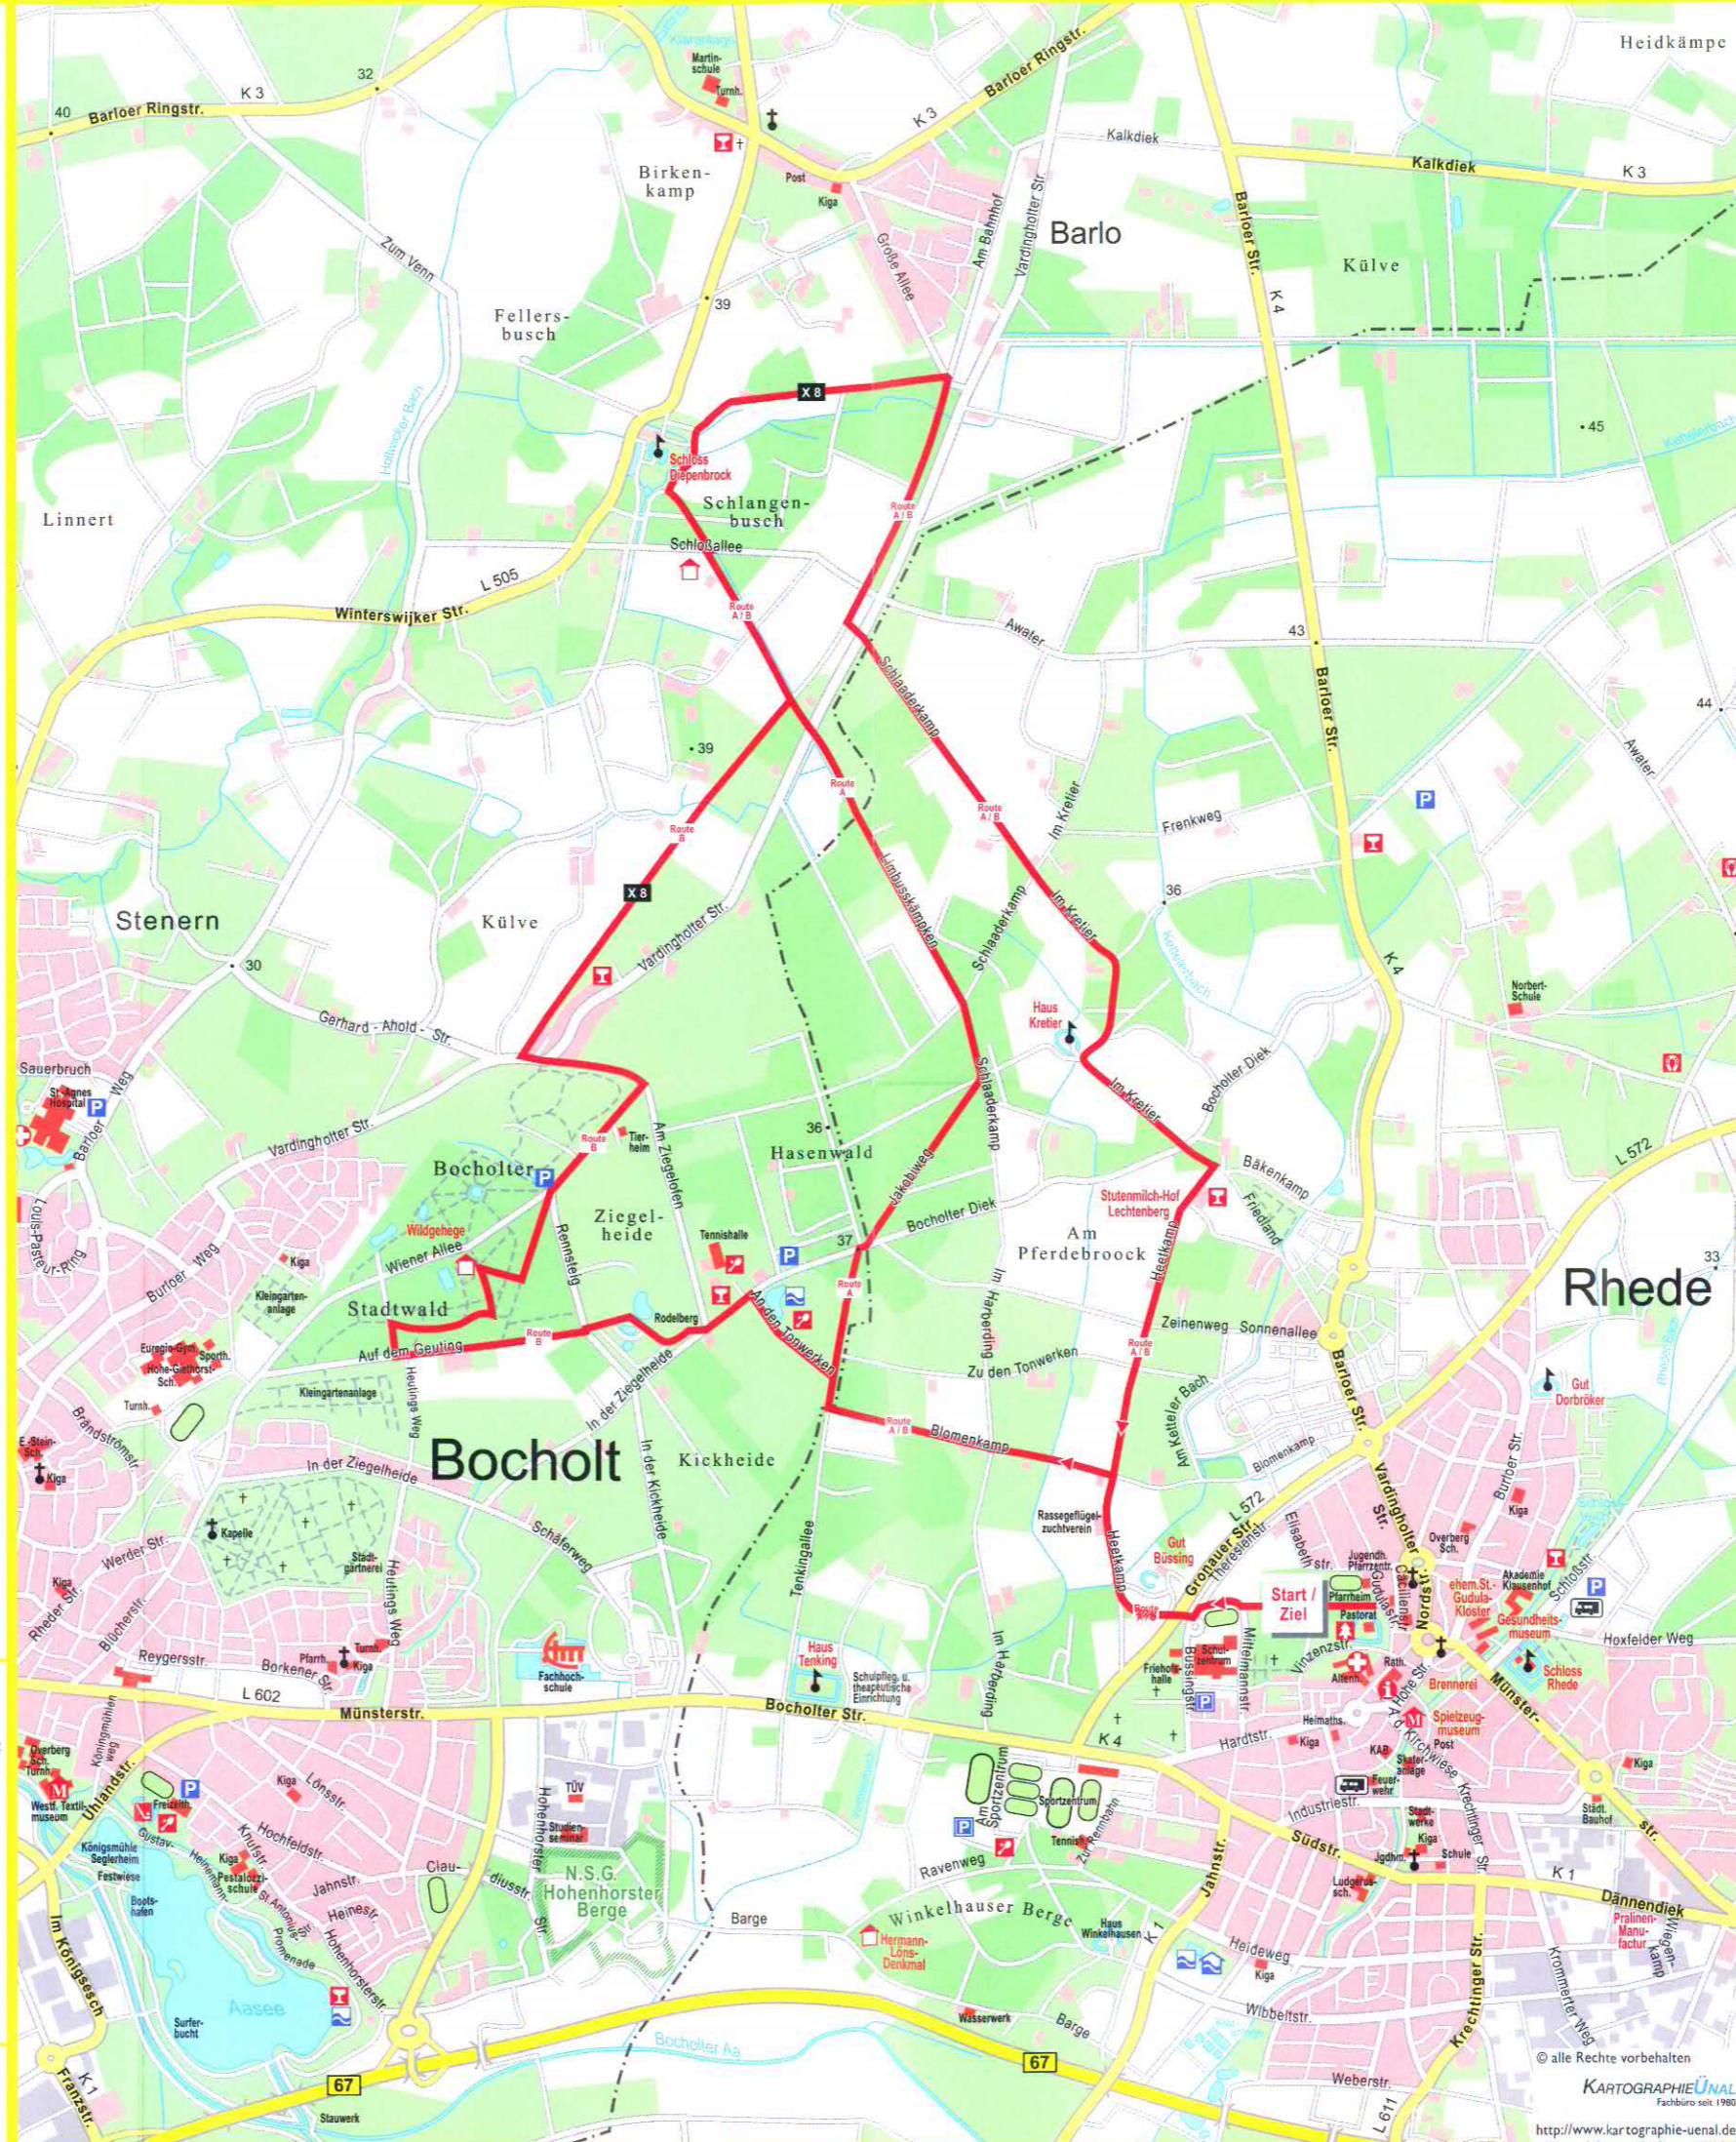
Heidkämpe
Barloer Ringstr.
K 3
32
40
Barloer Ringstr.
K 3
Martin-schule
Turnh.
Birken-kamp
Post
Kiga
Kalkdiek
Kalkdiek
K 3
Barlo
Külve
Barloer Str.
K 4
Zum Venn
Fellers-busch
39
Große Allee
Am Bahnhof
Vardingholter Str.
X 8
Schloss Diepenbrock
Schlangen-busch
Schloßallee
Linnert
45
Route A / B
Route A / B
L 505
Winterswijker Str.
Awater
43
Schlaaderkamp
Barloer Str.
44
39
Route A
Route B
Route A / B
Im Kretier
Frenkweg
Awater
Stenern
X 8
Külve
Vardingholter Str.
Lindbusskämpken
36
Im Kretier
30
Schlaaderkamp
K 4
Gerhard - Ahold - Str.
Haus Kretier
Norbert-Schule
Sauerbruch
St.-Agnes Hospital
Barloer Weg
Im Kretier
Bocholter Diek
Schlaaderkamp
Route B
Tier-heim
36
Hasenwald
Vardingholter Str.
Am Ziegelofen
Jakobiweg
Bökenkamp
L 572
Bocholter
Stutenmilch-Hof Lechtenberg
Friedland
Louis-Pasteur-Ring
Burloer Weg
Ziegel-heide
Bocholter Diek
Am Pferdebroock
Wildgehege
Remsteg
Tennishalle
37
33
Kiga
Wiener Allee
Heetkamp
Rhede
Kleingarten-anlage
Stadtwald
Route A
Im Harbeding
Rodelberg
An den Tonwerken
Zeinenweg
Sonnenallee
Euregio-Gym. Hohe-Giethorst-Sch.
Sporth.
Auf dem Geuting
Route B
Route A / B
Zu den Tonwerken
Barloer Str.
Gut Dorbröker
Kleingartenanlage
Am Ketteler Bach
Turnh.
Heulings Weg
In der Ziegelheide
Route A / B
Blumenkamp
Blumenkamp
Vardingholter Str.
Burloer Str.
Brandströmstr.
Bocholt
In der Kickheide
Kickheide
E.-Stein-Sch.
Kiga
In der Ziegelheide
Rassegeflügel-zuchtverein
L 572
Gronauer Str.
Elisabeth str.
Kiga
Kapelle
Schäferweg
Gut Bissing
Heetkamp
Theresienstr.
Jugendh. Pfarrzentr.
Overberg Sch.
Werder Str.
Städt. gärtnerei
Tenkingallee
Start / Ziel
Pfarrheim
Akademie Klausenhof
Schloßstr.
Kiga
Heulings Weg
Route A/B
Gudulastr.
ehem. St.-Gudula-Kloster
Rheder Str.
Büchersstr.
Pastorat
Gesundheits-museum
Reygersstr.
Pfarrh.
Turnh.
Kiga
Haus Tenking
Schulpfleg. u. therapeutische Einrichtung
Schul-zentrum
Mittelfeldstr.
Vinzenzstr.
Nordstr.
Hoxfelder Weg
L 602
Borkener Str.
Fachhoch-schule
Friedhofs-halle
Bussingstr.
Altenh.
Rath.
Brennerei
Schloss Rhede
Königsmühlen weg
Münsterstr.
Bocholter Str.
Im Harbeding
K 4
Heimatm.
Hohe Str.
Spielzeug-museum
Münster-
Overberg Sch.
Turnh.
TÜV
Hardtstr.
Kiga
KAB
Kirchwiese
Post
Kiga
Westf. Textil-museum
Uhlandstr.
Kiga
Lönsstr.
Am Sportzentrum
Sportzentrum
Industriestr.
Feuer-wehr
Skater-anlage
str.
Freizeith.
Hohenhorster Str.
Studien-seminar
Südstr.
Städt. Bauhof
Gustav-
Hochfeldstr.
Tennish.
Zu den Tennisplätzen
Stadt-werke
Kiga
Krechtinger Str.
Königsmühle Seglerheim
Kiga
Knufstr.
Ravenweg
Jahnstr.
Jgdhm.
Schule
Festwiese
Heinemannstr.
Pestalozzi-schule
Jahnstr.
Clau-
diusstr.
N.S.G. Hohenhorster Berge
Ludgerus-sch.
K 1
Dännendiek
Im Königsesch
Boots-hafen
St.-Antonius-Promenade
Heinestr.
Winkelhauser Berge
Haus Winkelhausen
K 1
Pralinen-Manu-factur
Wiegenkamp
Hohenhorsterstr.
Barge
Hermann-Löns-Denkmal
Heideweg
Kiga
Krommerter Weg
Aasee
Surfer-bucht
Bocholter Aa
Wasserwerk
Barge
Wibbeltstr.
Krechtinger Str.
K 1
Franzstr.
67
67
© alle Rechte vorbehalten
Stauwerk
Weberstr.
L 611
KartographieUenal
Fachbüro seit 1980
http://www.kartographie-uenal.de